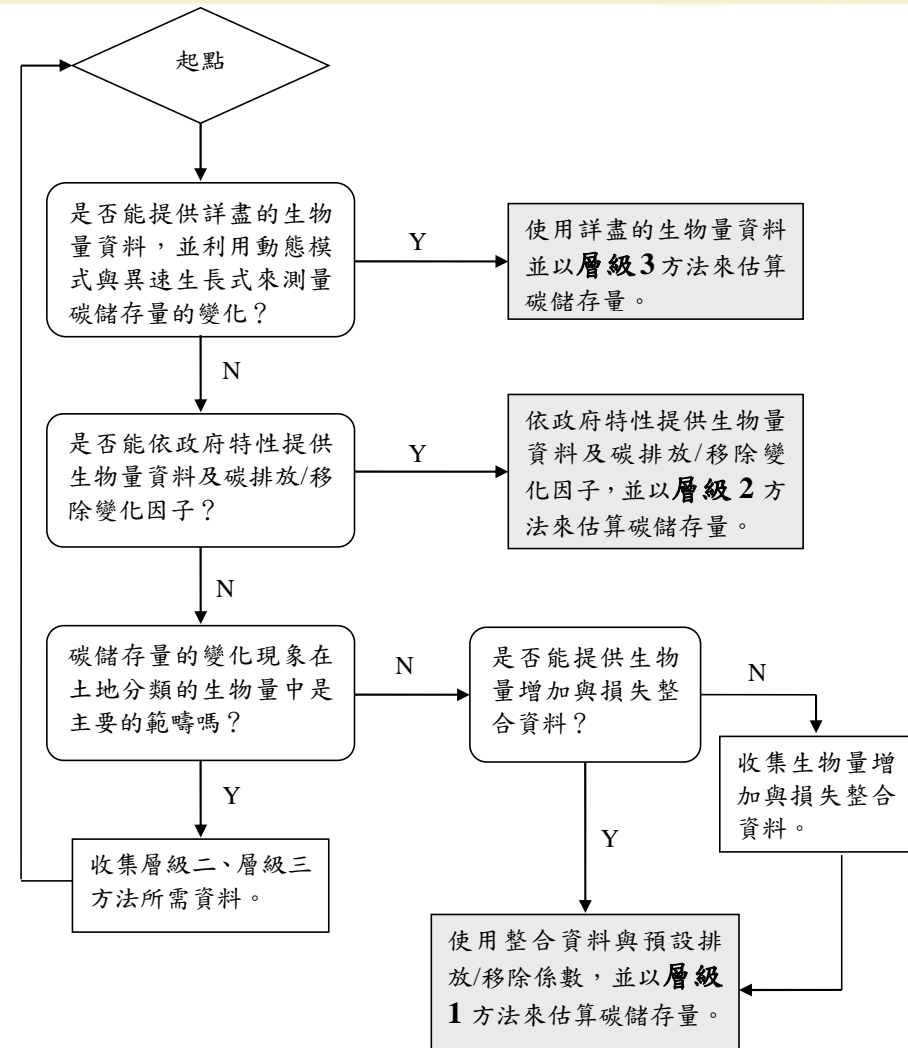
起點

是否能提供詳盡的生物量資料，並利用動態模式與異速生長式來測量碳儲存量的變化？

Y

使用詳盡的生物量資料並以層級3方法來估算碳儲存量。

N

是否能依政府特性提供生物量資料及碳排放/移除變化因子？

Y

依政府特性提供生物量資料及碳排放/移除變化因子，並以層級2方法來估算碳儲存量。

N

碳儲存量的變化現象在土地分類的生物量中是主要的範疇嗎？

N

是否能提供生物量增加與損失整合資料？

N

收集生物量增加與損失整合資料。

Y

收集層級二、層級三方法所需資料。

Y

使用整合資料與預設排放/移除係數，並以層級1方法來估算碳儲存量。